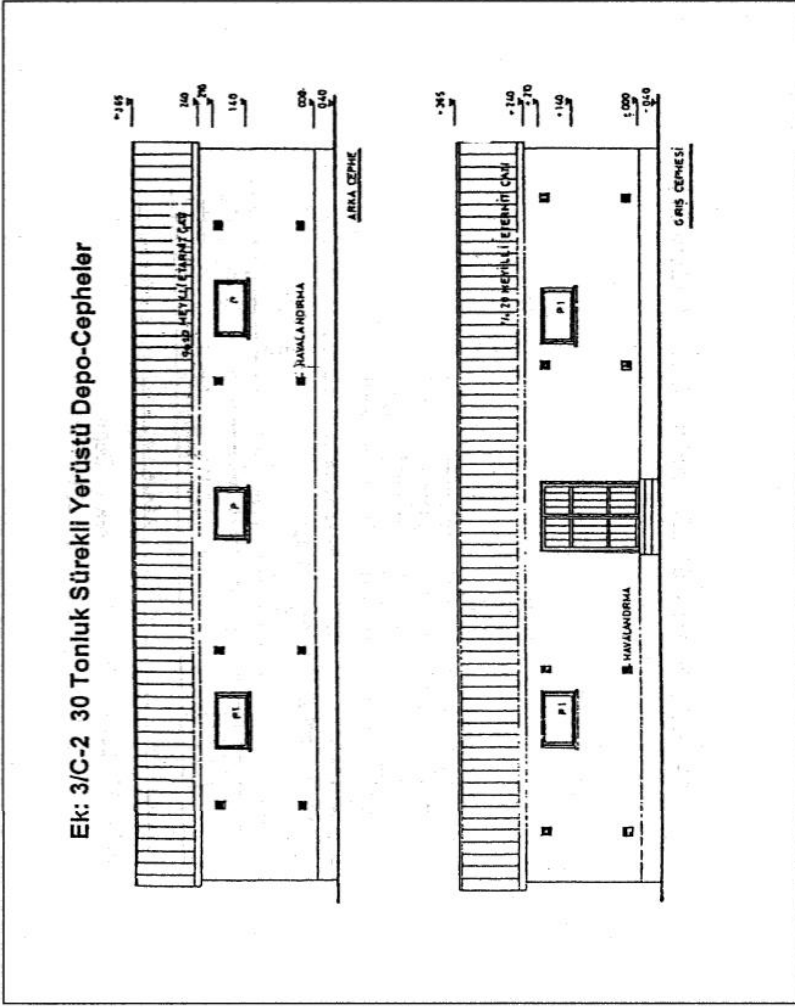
Ek: 3/C-2 30 Tonluk Sürekli Yerüstü Depo-Cepheler

+265
240
270
140
0.00
-0.40

%10 MEYİLLİ ETERNİT ÇATI

P1
P
P1

HAVALANDIRMA

ARKA CEPHE

+265
+240
+270
+140
±0.00
-0.40

%20 MEYİLLİ ETERNİT ÇATI

P1
P1

HAVALANDIRMA

GİRİŞ CEPHESİ